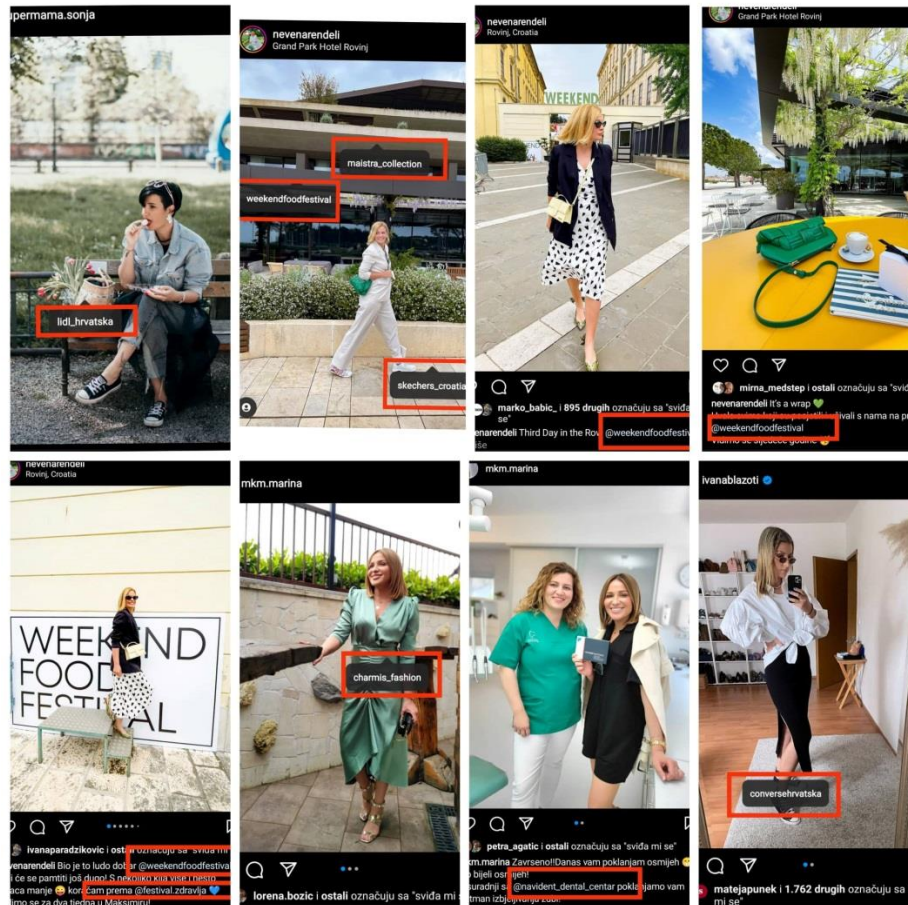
upermama.sonja

lidl_hrvatska

nevenarendeli
Grand Park Hotel Rovinj

maistra_collection

weekendfoodfestival

skechers_croatia

nevenarendeli
Rovinj, Croatia

WEEKEND

marko_babic_ i 895 drugih označuju sa "sviđa mi se"
nevenarendeli Third Day in the Rov @weekendfoodfestiv
više

nevenarendeli
Grand Park Hotel Rovinj

mirna_medstep i ostali označuju sa "svi
nevenarendeli It's a wrap 💚
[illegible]
@weekendfoodfestival
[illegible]

nevenarendeli
Rovinj, Croatia

WEEKEND FOOD FESTIVAL

ivanaparadzikovic i ostali označuju sa "sviđa mi se"
nevenarendeli Bio je to ludo dobar @weekendfoodfestival
i će se pamtiti još dugo! S nekoliko kila više i nešto
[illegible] manje 😆 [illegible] cam prema @festival.zdravlja 💙
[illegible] se za dva tjedna u Maksimiru!

mkm.marina

charmis_fashion

lorena.bozic i ostali označuju sa "sviđa mi se"

mkm.marina

petra_agatic i ostali označuju sa "sviđa mi se"
mkm.marina Završeno!! Danas vam poklanjamo osmijeh
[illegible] bijeli osmijeh!
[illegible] suradnji s @navident_dental_centar poklanjamo vam
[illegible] izbjeljivanja zubi

ivanablazoti

conversehrvatska

matejapunek i 1.762 drugih označuju sa "sviđa mi se"